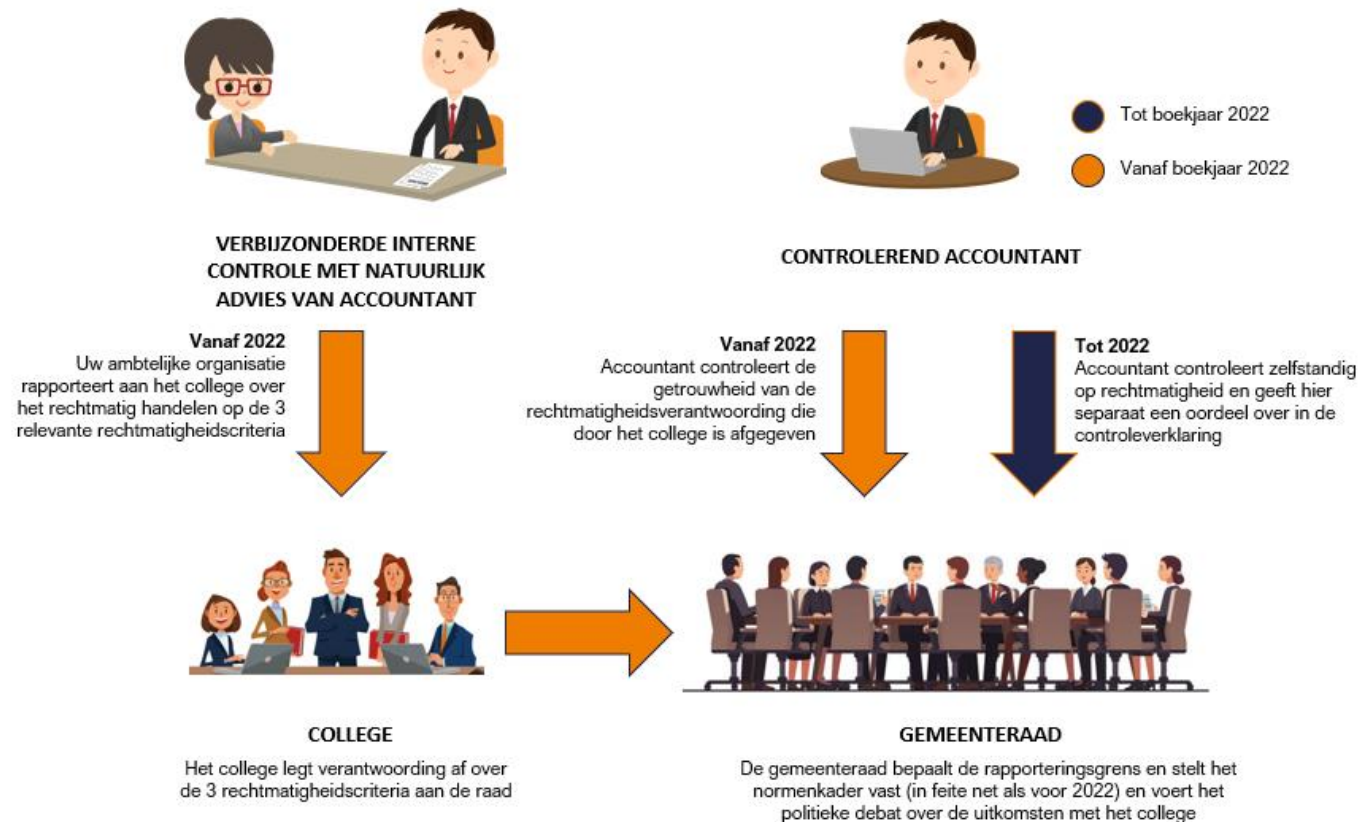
Tot boekjaar 2022

Vanaf boekjaar 2022

VERBIJZONDERDE INTERNE CONTROLE MET NATUURLIJK ADVIES VAN ACCOUNTANT

CONTROLEREND ACCOUNTANT

Vanaf 2022
Uw ambtelijke organisatie rapporteert aan het college over het rechtmatig handelen op de 3 relevante rechtmatigheidscriteria

Vanaf 2022
Accountant controleert de getrouwheid van de rechtmatigheidsverantwoording die door het college is afgegeven

Tot 2022
Accountant controleert zelfstandig op rechtmatigheid en geeft hier separaat een oordeel over in de controleverklaring

COLLEGE

Het college legt verantwoording af over de 3 rechtmatigheidscriteria aan de raad

GEMEENTERAAD

De gemeenteraad bepaalt de rapporteringsgrens en stelt het normenkader vast (in feite net als voor 2022) en voert het politieke debat over de uitkomsten met het college